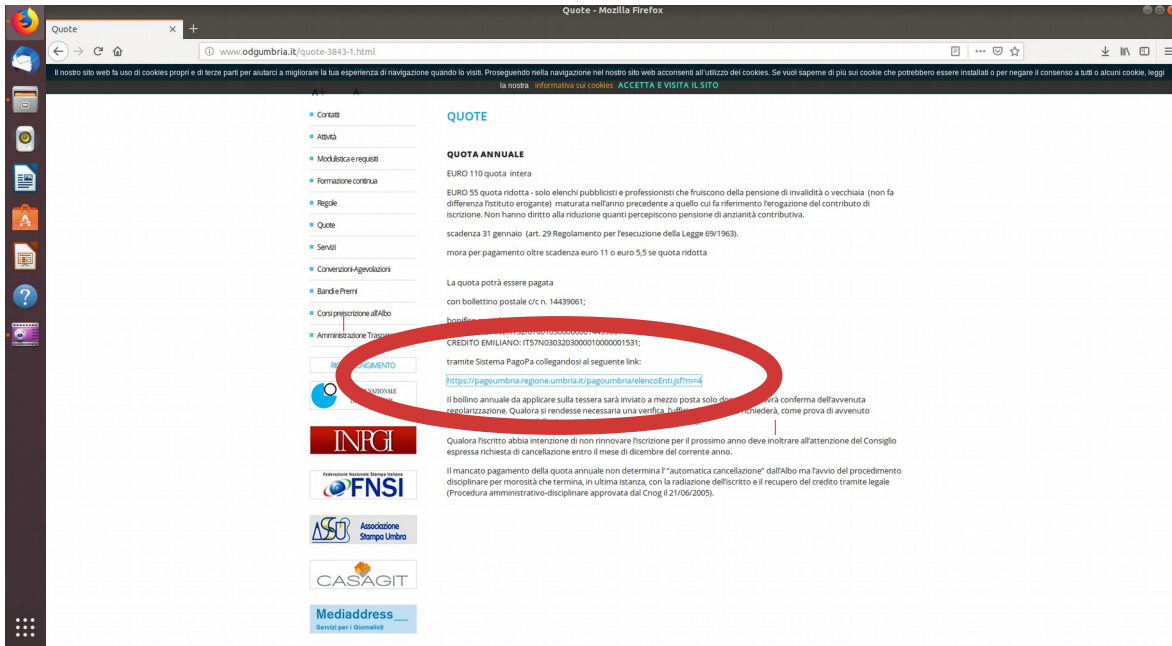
Quote - Mozilla Firefox

Quote

www.odgumbria.it/quote-3843-1.html

Il nostro sito web fa uso di cookies propri e di terze parti per aiutarci a migliorare la tua esperienza di navigazione quando lo visiti. Proseguendo nella navigazione nel nostro sito web acconsenti all'utilizzo dei cookies. Se vuoi saperne di più sui cookie che potrebbero essere installati o per negare il consenso a tutti o alcuni cookie, leggi la nostra informativa sui cookies ACCETTA E VISITA IL SITO

Contatti
Attività
Modulistica e requisiti
Formazione continua
Regole
Quote
Servizi
Convenzioni-Agevolazioni
Bandi e Premi
Corsi preiscrizione all'Albo
Amministrazione Trasp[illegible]

RI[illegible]GGIMENTO

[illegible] NAZIONALE

INPGI

Federazione Nazionale Stampa Italiana
FNSI

Associazione Stampa Umbra

CASAGIT

Mediaaddress
Servizi per i Giornalisti

QUOTE

QUOTA ANNUALE

EURO 110 quota intera

EURO 55 quota ridotta - solo elenchi pubblicisti e professionisti che fruiscono della pensione di invalidità o vecchiaia (non fa differenza l'istituto erogante) maturata nell'anno precedente a quello cui fa riferimento l'erogazione del contributo di iscrizione. Non hanno diritto alla riduzione quanti percepiscono pensione di anzianità contributiva.

scadenza 31 gennaio (art. 29 Regolamento per l'esecuzione della Legge 69/1963).

mora per pagamento oltre scadenza euro 11 o euro 5,5 se quota ridotta

La quota potrà essere pagata

con bollettino postale c/c n. 14439061;

bonifico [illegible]

CREDITO EMILIANO: IT57N0303203000010000001531;

tramite Sistema PagoPa collegandosi al seguente link:

https://pagoumbria.regione.umbria.it/pagoumbria/elencoEnti.jsf?m=4

Il bollino annuale da applicare sulla tessera sarà inviato a mezzo posta solo do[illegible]vrà conferma dell'avvenuta regolarizzazione. Qualora si rendesse necessaria una verifica, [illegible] richiederà, come prova di avvenuto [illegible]

Qualora l'iscritto abbia intenzione di non rinnovare l'iscrizione per il prossimo anno deve inoltrare all'attenzione del Consiglio espressa richiesta di cancellazione entro il mese di dicembre del corrente anno.

Il mancato pagamento della quota annuale non determina l' "automatica cancellazione" dall'Albo ma l'avvio del procedimento disciplinare per morosità che termina, in ultima istanza, con la radiazione dell'iscritto e il recupero del credito tramite legale (Procedura amministrativo-disciplinare approvata dal Cnog il 21/06/2005).